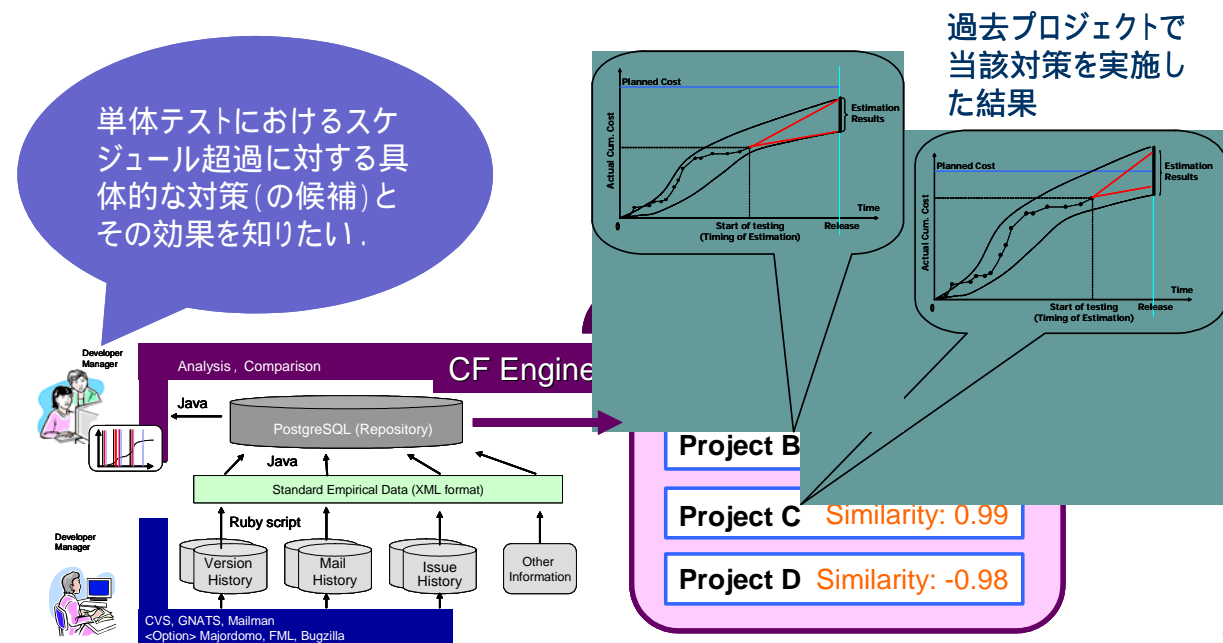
単体テストにおけるスケジュール超過に対する具体的な対策(の候補)とその効果を知りたい.

過去プロジェクトで当該対策を実施した結果

Planned Cost
Estimation Results
Actual Cum. Cost
Time
Start of testing (Timing of Estimation)
Release
0

Planned Cost
Estimation Results
Actual Cum. Cost
Time
Start of testing (Timing of Estimation)
Release
0

Developer Manager

Analysis , Comparison

CF Engine

Java

PostgreSQL (Repository)

Java

Standard Empirical Data (XML format)

Ruby script

Developer Manager

Version History

Mail History

Issue History

Other Information

CVS, GNATS, Mailman
<Option> Majordomo, FML, Bugzilla

Project B

Project C Similarity: 0.99

Project D Similarity: -0.98